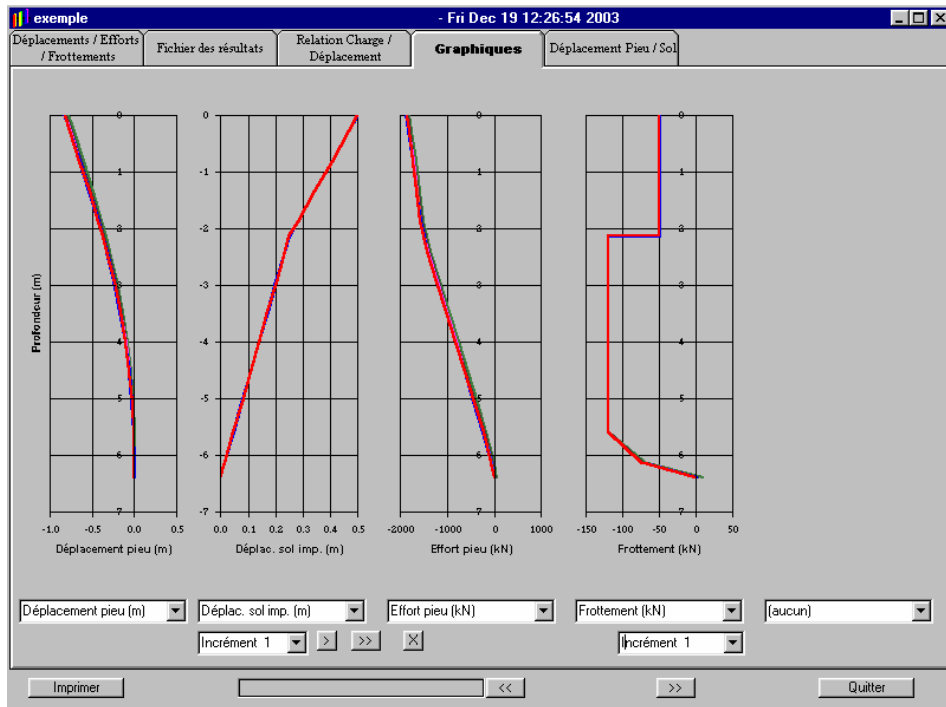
exemple - Fri Dec 19 12:26:54 2003

Déplacements / Efforts / Frottements | Fichier des résultats | Relation Charge / Déplacement | Graphiques | Déplacement Pieu / Sol

Profondeur (m)

0
1
2
3
4
5
6
7

-1.0 -0.5 0.0 0.5
Déplacement pieu (m)

0 -1 -2 -3 -4 -5 -6 -7
0.0 0.1 0.2 0.3 0.4 0.5
Déplac. sol imp. (m)

0 1 2 3 4 5 6 7
-2000 -1000 0 1000
Effort pieu (kN)

0 1 2 3 4 5 6 7
-150 -100 -50 0 50
Frottement (kN)

Déplacement pieu (m)
Déplac. sol imp. (m)
Effort pieu (kN)
Frottement (kN)
(aucun)
Incrément 1
>
>>
X
Incrément 1

Imprimer
<<
>>
Quitter